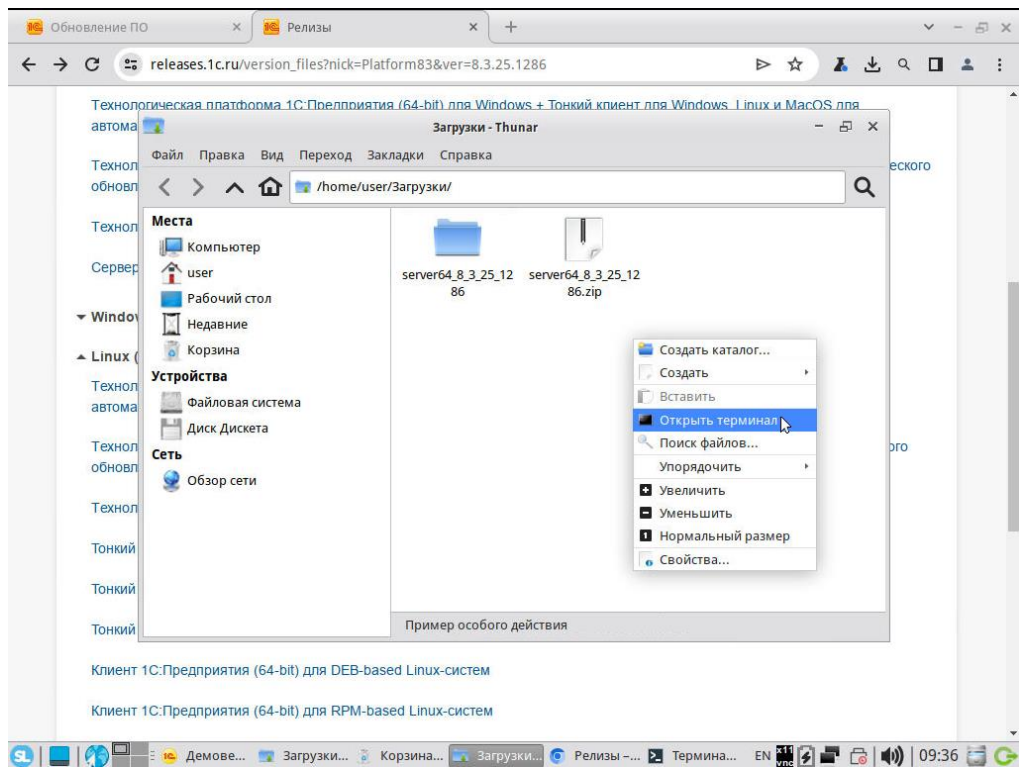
Обновление ПО ×
Релизы ×
+

releases.1c.ru/version_files?nick=Platform83&ver=8.3.25.1286

Технологическая платформа 1С:Предприятия (64-bit) для Windows + Тонкий клиент для Windows, Linux и MacOS для автома

Технол ского обновл

Технол

Сервер

▾ Windo

▴ Linux (

Технол автома

Технол ого обновл

Технол

Тонкий

Тонкий

Тонкий

Клиент 1С:Предприятия (64-bit) для DEB-based Linux-систем

Клиент 1С:Предприятия (64-bit) для RPM-based Linux-систем

Загрузки - Thunar

Файл Правка Вид Переход Закладки Справка

/home/user/Загрузки/

Места
Компьютер
user
Рабочий стол
Недавние
Корзина
Устройства
Файловая система
Диск Дискета
Сеть
Обзор сети

server64_8_3_25_1286
server64_8_3_25_1286.zip

Создать каталог...
Создать
Вставить
Открыть терминал
Поиск файлов...
Упорядочить
Увеличить
Уменьшить
Нормальный размер
Свойства...

Пример особого действия

Демове... Загрузки... Корзина... Загрузки... Релизы -... Термина... EN 09:36